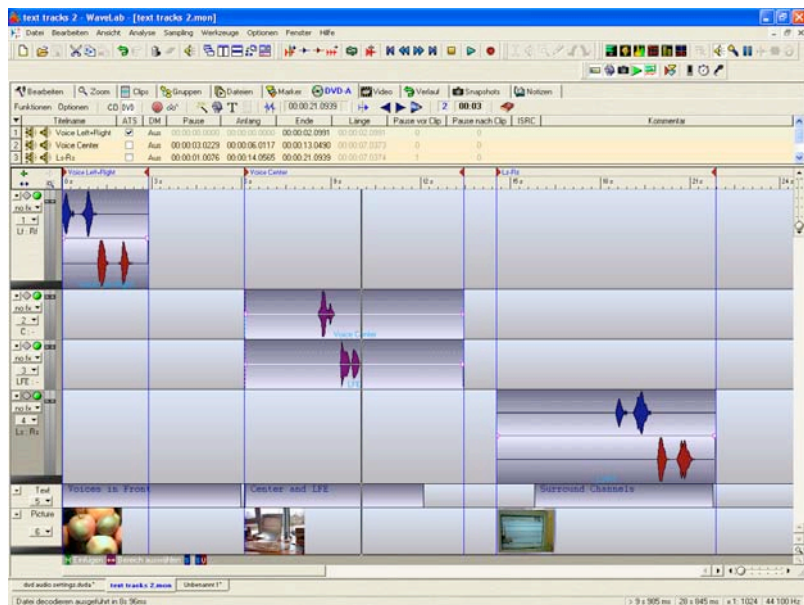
text tracks 2 - WaveLab - [text tracks 2.mon]

Datei Bearbeiten Ansicht Analyse Sampling Werkzeuge Optionen Fenster Hilfe

Bearbeiten Zoom Clips Gruppen Dateien Marker DVD-A Video Verlauf Snapshots Notizen

Funktionen Optionen CD DVD 00:00:21.0939 2 00:03

| | Titelname | ATS | DM | Pause | Anfang | Ende | Länge | Pause vor Clip | Pause nach Clip | ISRC | Kommentar |
|---|---|---|---|---|---|---|---|---|---|---|---|
| 1 | Voice Left+Right | ☑ | Aus | 00:00:00.0000 | 00:00:00.0000 | 00:00:02.0991 | 00:00:02.0991 | 0 | 0 | | |
| 2 | Voice Center | ☐ | Aus | 00:00:03.0229 | 00:00:06.0117 | 00:00:13.0490 | 00:00:07.0373 | 0 | 0 | | |
| 3 | Ls-Rs | ☐ | Aus | 00:00:01.0076 | 00:00:14.0565 | 00:00:21.0939 | 00:00:07.0374 | 0 | 0 | | |

Voice Left+Right Voice Center Ls-Rs

0 s 3 s 6 s 9 s 12 s 15 s 18 s 21 s 24 s

no fx 1 L/R

no fx 2 C

Voice Center

no fx 3 LFE

LFE

no fx 4 Ls Rs

Text 5

Voices in Front Center and LFE Surround Channels

Picture 6

Einfügen Bereich auswählen

dvd audio settings.dvda* text tracks 2.mon Unbenannt 1*

Datei decodieren ausgeführt in 0s 96ms

> 9 s 905 ms 28 s 845 ms x1:1024 44 100 Hz